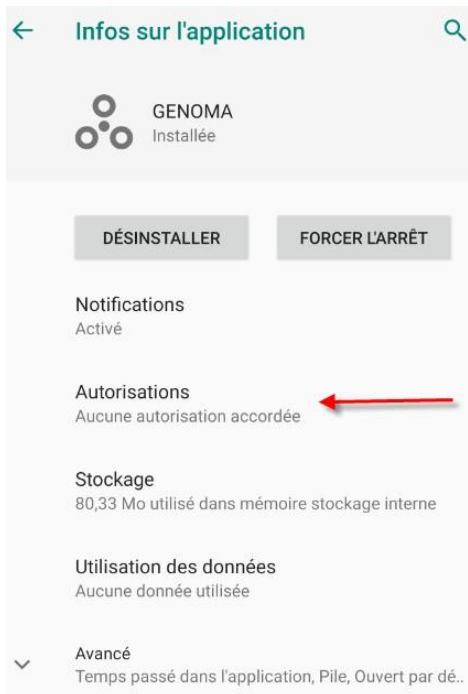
Infos sur l'application

GENOMA
Installée

DÉSINSTALLER

FORCER L'ARRÊT

Notifications
Activé

Autorisations
Aucune autorisation accordée

Stockage
80,33 Mo utilisé dans mémoire stockage interne

Utilisation des données
Aucune donnée utilisée

Avancé
Temps passé dans l'application, Pile, Ouvert par dé..